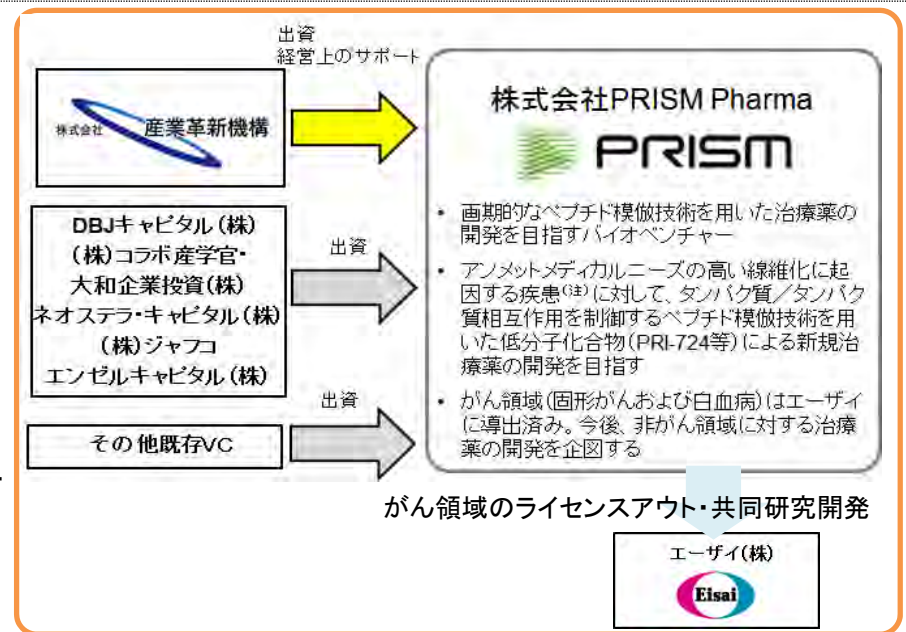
出資
経営上のサポート

株式会社 産業革新機構

DBJキャピタル（株）
（株）コラボ産学官・
大和企業投資（株）
ネオステラ・キャピタル（株）
（株）ジャフコ
エンゼルキャピタル（株）

出資

その他既存VC

出資

株式会社PRISM Pharma

PRISM

• 画期的なペプチド模倣技術を用いた治療薬の開発を目指すバイオベンチャー

• アンメットメディカルニーズの高い線維化に起因する疾患$^{(注)}$に対して、タンパク質／タンパク質相互作用を制御するペプチド模倣技術を用いた低分子化合物（PRI-724等）による新規治療薬の開発を目指す

• がん領域（固形がんおよび白血病）はエーザイに導出済み。今後、非がん領域に対する治療薬の開発を企図する

がん領域のライセンスアウト・共同研究開発

エーザイ（株）

Eisai